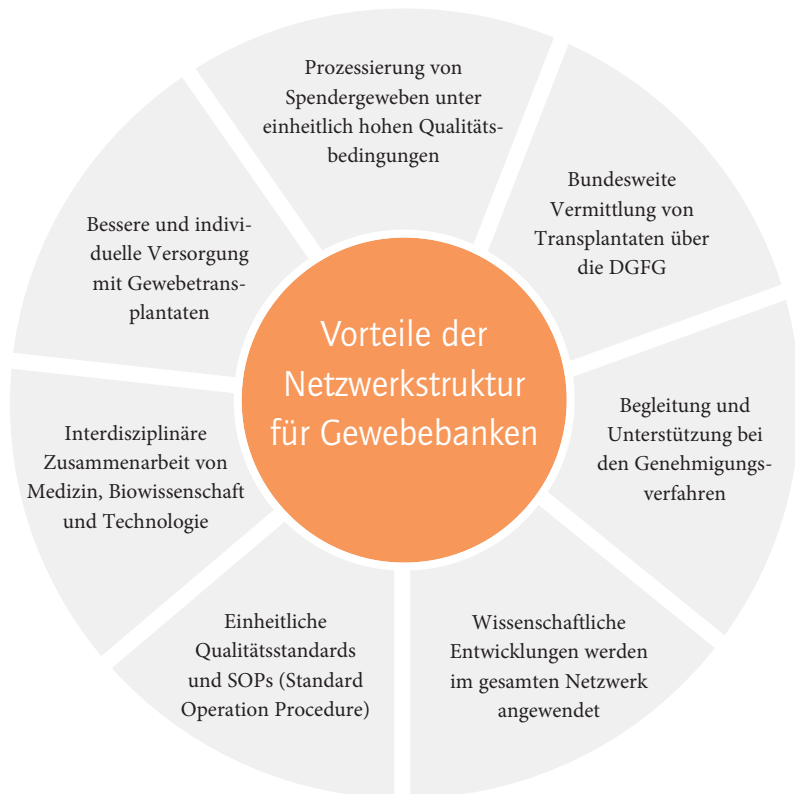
Vorteile der Netzwerkstruktur für Gewebebanken

Prozessierung von Spendergeweben unter einheitlich hohen Qualitätsbedingungen

Bundesweite Vermittlung von Transplantaten über die DGFG

Begleitung und Unterstützung bei den Genehmigungsverfahren

Wissenschaftliche Entwicklungen werden im gesamten Netzwerk angewendet

Einheitliche Qualitätsstandards und SOPs (Standard Operation Procedure)

Interdisziplinäre Zusammenarbeit von Medizin, Biowissenschaft und Technologie

Bessere und individuelle Versorgung mit Gewebetransplantaten